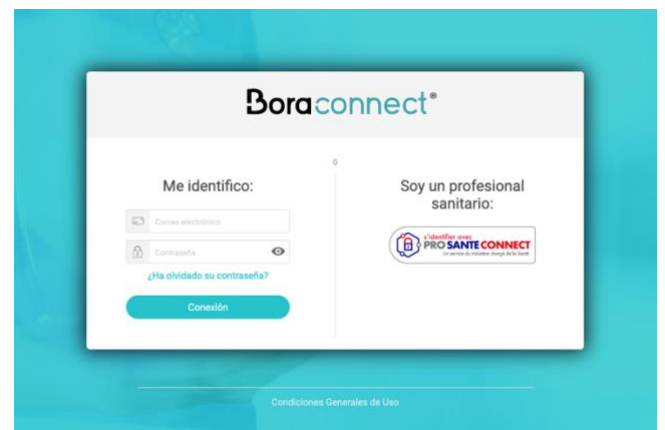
Boraconnect®

Me identifico:

Correo electrónico

Contraseña

¿Ha olvidado su contraseña?

Conexión

O

Soy un profesional sanitario:

s'identifier avec PRO SANTE CONNECT
Un service du ministère chargé de la Santé

Condiciones Generales de Uso